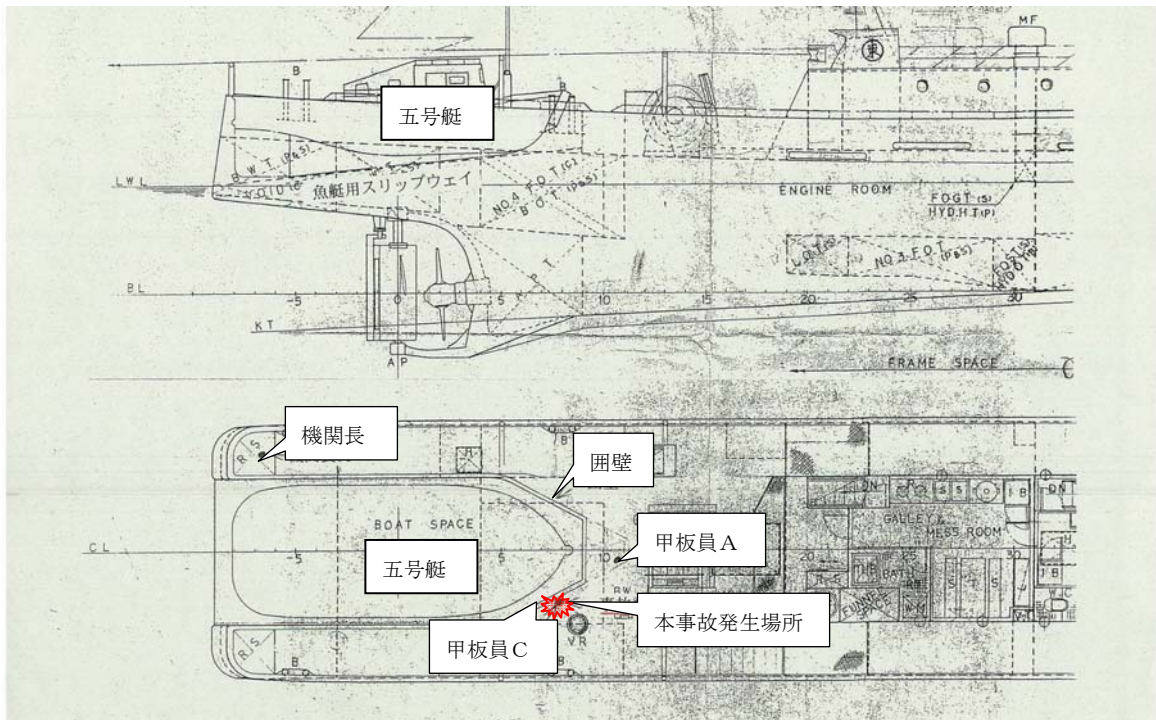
MF

B

五号艇

B.W.T.(P&S)

VOID

魚艇用スリップウェイ

NO.4 F.O.T.(C)

B.O.T.(P&S)

ENGINE ROOM

FOGT(S)

HYD.H.T(P)

LWL

L.O.T.(S)

NO.3 F.O.T.(P&S)

BL

-5

0

5

10

15

20

25

30

KT

AP

FRAME SPACE

機関長

R.S.

B

囲壁

BOAT SPACE

GALLEY & MESS ROOM

CL

-5

五号艇

甲板員A

10

RW

20

30

本事故発生場所

甲板員C

VR

R.S.

B

B